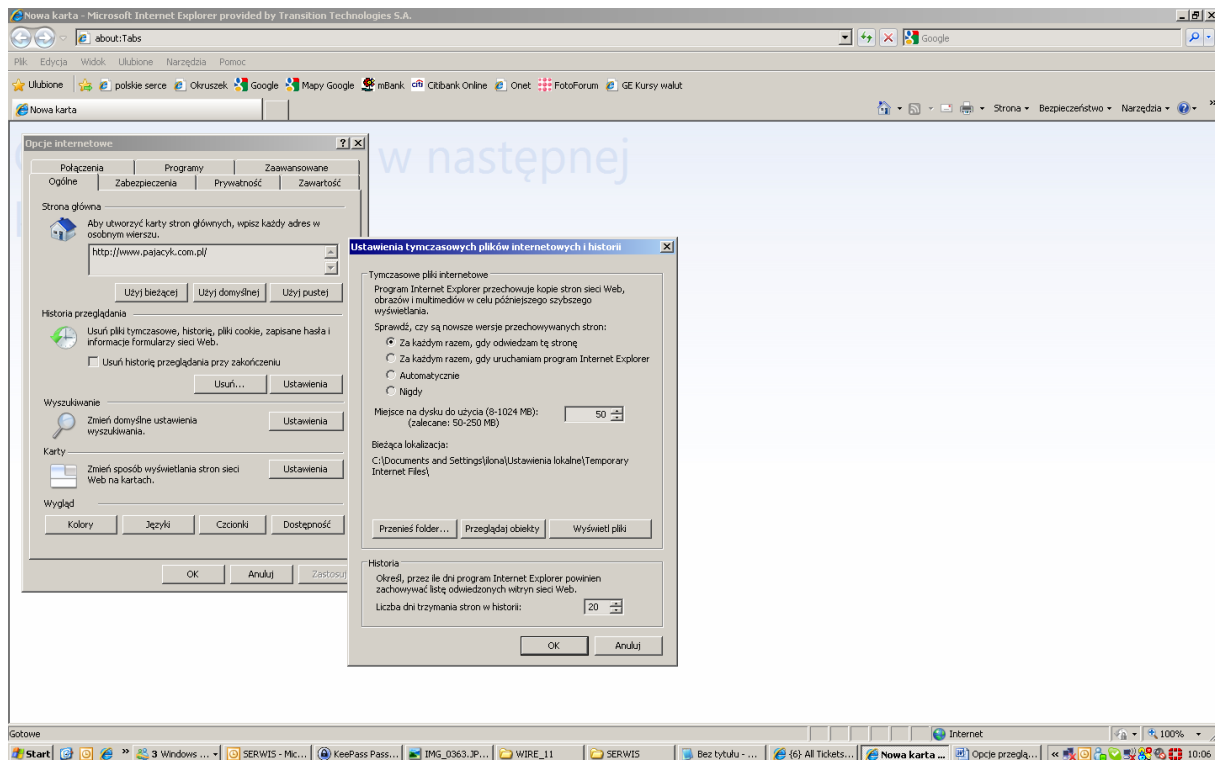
Nowa karta - Microsoft Internet Explorer provided by Transition Technologies S.A.

about:Tabs

Google

Plik Edycja Widok Ulubione Narzędzia Pomoc

Ulubione | polskie serce | Okruszek | Google | Mapy Google | mBank | Citibank Online | Onet | FotoForum | GE Kursy walut

Nowa karta

Strona ▾ Bezpieczeństwo ▾ Narzędzia ▾

w następnej

Opcje internetowe

Połączenia | Programy | Zaawansowane
Ogólne | Zabezpieczenia | Prywatność | Zawartość

Strona główna

Aby utworzyć karty stron głównych, wpisz każdy adres w osobnym wierszu.

http://www.pajacyk.com.pl/

Użyj bieżącej | Użyj domyślnej | Użyj pustej

Historia przeglądania

Usuń pliki tymczasowe, historię, pliki cookie, zapisane hasła i informacje formularzy sieci Web.

Usuń historię przeglądania przy zakończeniu

Usuń... | Ustawienia

Wyszukiwanie

Zmień domyślne ustawienia wyszukiwania.

Ustawienia

Karty

Zmień sposób wyświetlania stron sieci Web na kartach.

Ustawienia

Wygląd

Kolory | Języki | Czcionki | Dostępność

OK | Anuluj | Zastosuj

Ustawienia tymczasowych plików internetowych i historii

Tymczasowe pliki internetowe

Program Internet Explorer przechowuje kopie stron sieci Web, obrazów i multimediów w celu późniejszego szybszego wyświetlania.

Sprawdź, czy są nowsze wersje przechowywanych stron:

Za każdym razem, gdy odwiedzam tę stronę

Za każdym razem, gdy uruchamiam program Internet Explorer

Automatycznie

Nigdy

Miejsce na dysku do użycia (8-1024 MB): (zalecane: 50-250 MB) 50

Bieżąca lokalizacja:

C:\Documents and Settings\ilona\Ustawienia lokalne\Temporary Internet Files\

Przenieś folder... | Przeglądaj obiekty | Wyświetl pliki

Historia

Określ, przez ile dni program Internet Explorer powinien zachowywać listę odwiedzonych witryn sieci Web.

Liczba dni trzymania stron w historii: 20

OK | Anuluj

Gotowe

Internet

100%

Start | 3 Windows ... | SERWIS - Mic... | KeePass Pass... | IMG_0363.JP... | WIRE_11 | SERWIS | Bez tytułu - ... | (6) All Tickets... | Nowa karta ... | Opcje przeglą... | 10:06